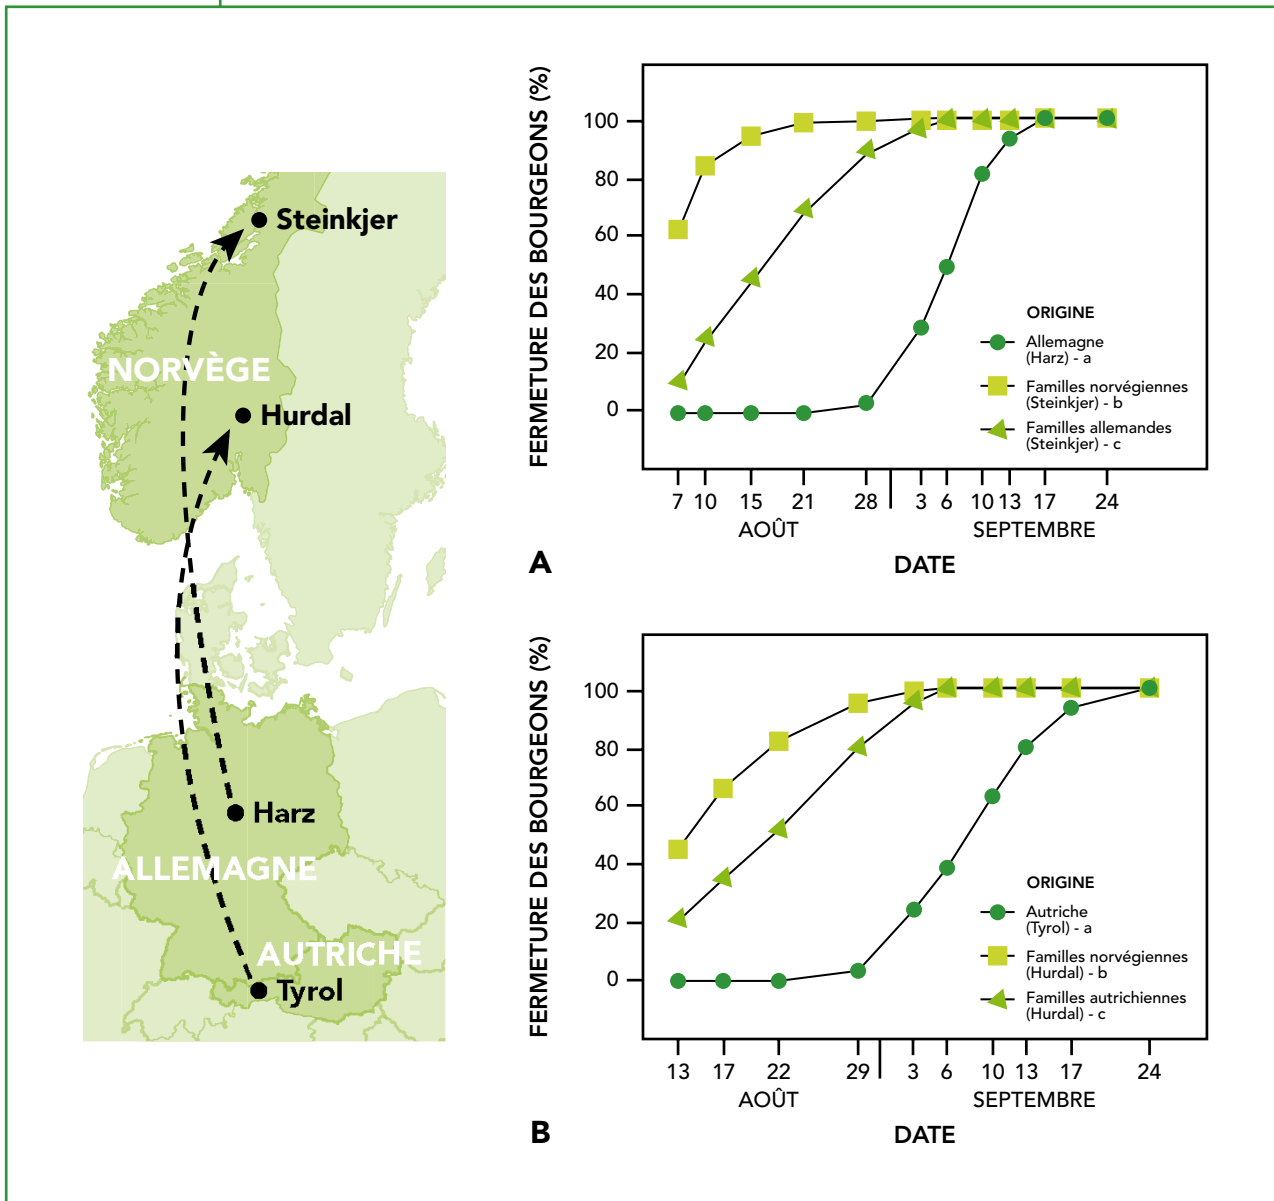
Steinkjer
NORVÈGE
Hurdal
Harz
ALLEMAGNE
AUTRICHE
Tyrol

FERMETURE DES BOURGEONS (%)
100
80
60
40
20
0
ORIGINE
Allemagne (Harz) - a
Familles norvégiennes (Steinkjer) - b
Familles allemandes (Steinkjer) - c
7 10 15 21 28 3 6 10 13 17 24
AOÛT SEPTEMBRE
DATE
A

FERMETURE DES BOURGEONS (%)
100
80
60
40
20
0
ORIGINE
Autriche (Tyrol) - a
Familles norvégiennes (Hurdal) - b
Familles autrichiennes (Hurdal) - c
13 17 22 29 3 6 10 13 17 24
AOÛT SEPTEMBRE
DATE
B